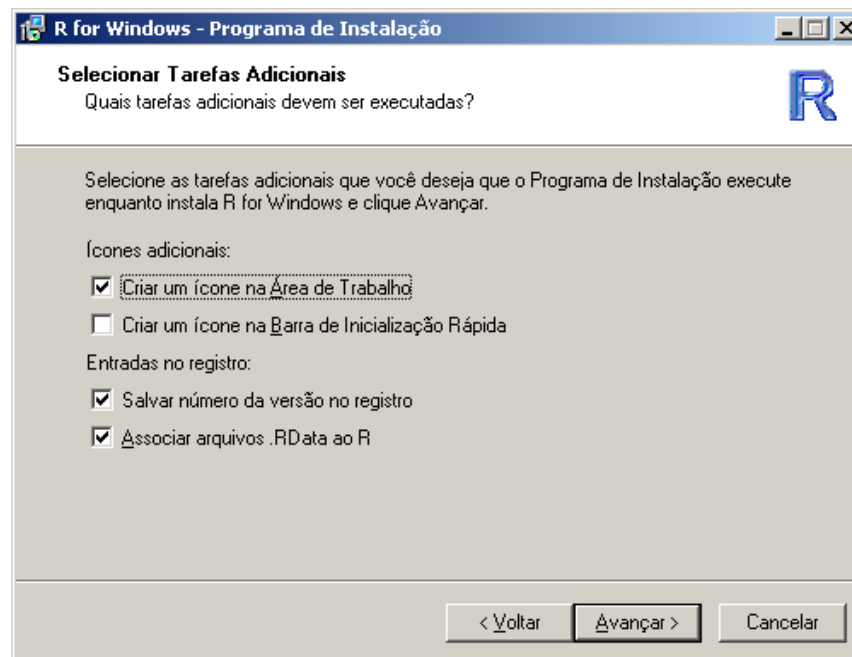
R for Windows - Programa de Instalação

Selecionar Tarefas Adicionais
Quais tarefas adicionais devem ser executadas?

R

Selecione as tarefas adicionais que você deseja que o Programa de Instalação execute enquanto instala R for Windows e clique Avançar.

Ícones adicionais:

☑ Criar um ícone na Área de Trabalho

☐ Criar um ícone na Barra de Inicialização Rápida

Entradas no registro:

☑ Salvar número da versão no registro

☑ Associar arquivos .RData ao R

< Voltar | Avançar > | Cancelar